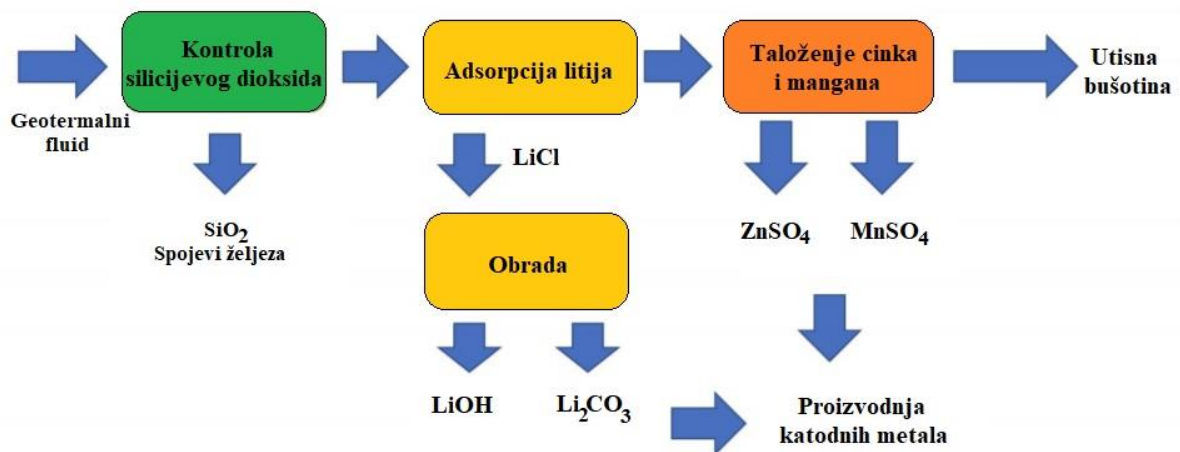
Kontrola silicijevog dioksida

Adsorpcija litija

Taloženje cinka i mangana

Utisna bušotina

Geotermalni fluid

LiCl

$SiO_2$
Spojevi željeza

Obrada

$ZnSO_4$

$MnSO_4$

LiOH

$Li_2CO_3$

Proizvodnja katodnih metala